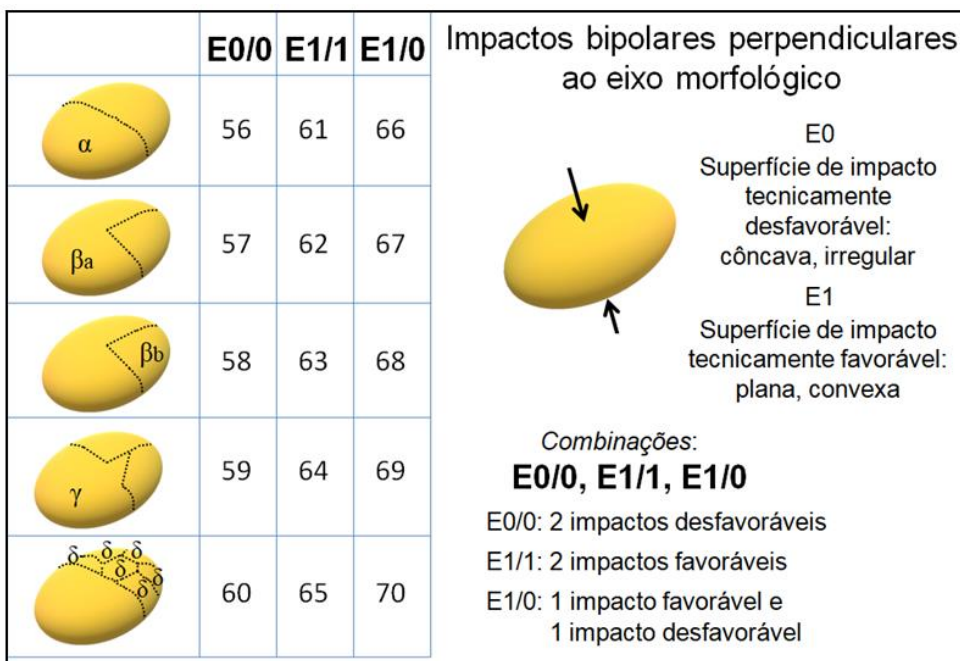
| | E0/0 | E1/1 | E1/0 |
|---|---|---|---|
| α | 56 | 61 | 66 |
| βa | 57 | 62 | 67 |
| βb | 58 | 63 | 68 |
| γ | 59 | 64 | 69 |
| δ δ δ δ δ δ | 60 | 65 | 70 |

Impactos bipolares perpendiculares ao eixo morfológico

E0
Superfície de impacto tecnicamente desfavorável: côncava, irregular

E1
Superfície de impacto tecnicamente favorável: plana, convexa

Combinações:
E0/0, E1/1, E1/0

E0/0: 2 impactos desfavoráveis
E1/1: 2 impactos favoráveis
E1/0: 1 impacto favorável e 1 impacto desfavorável